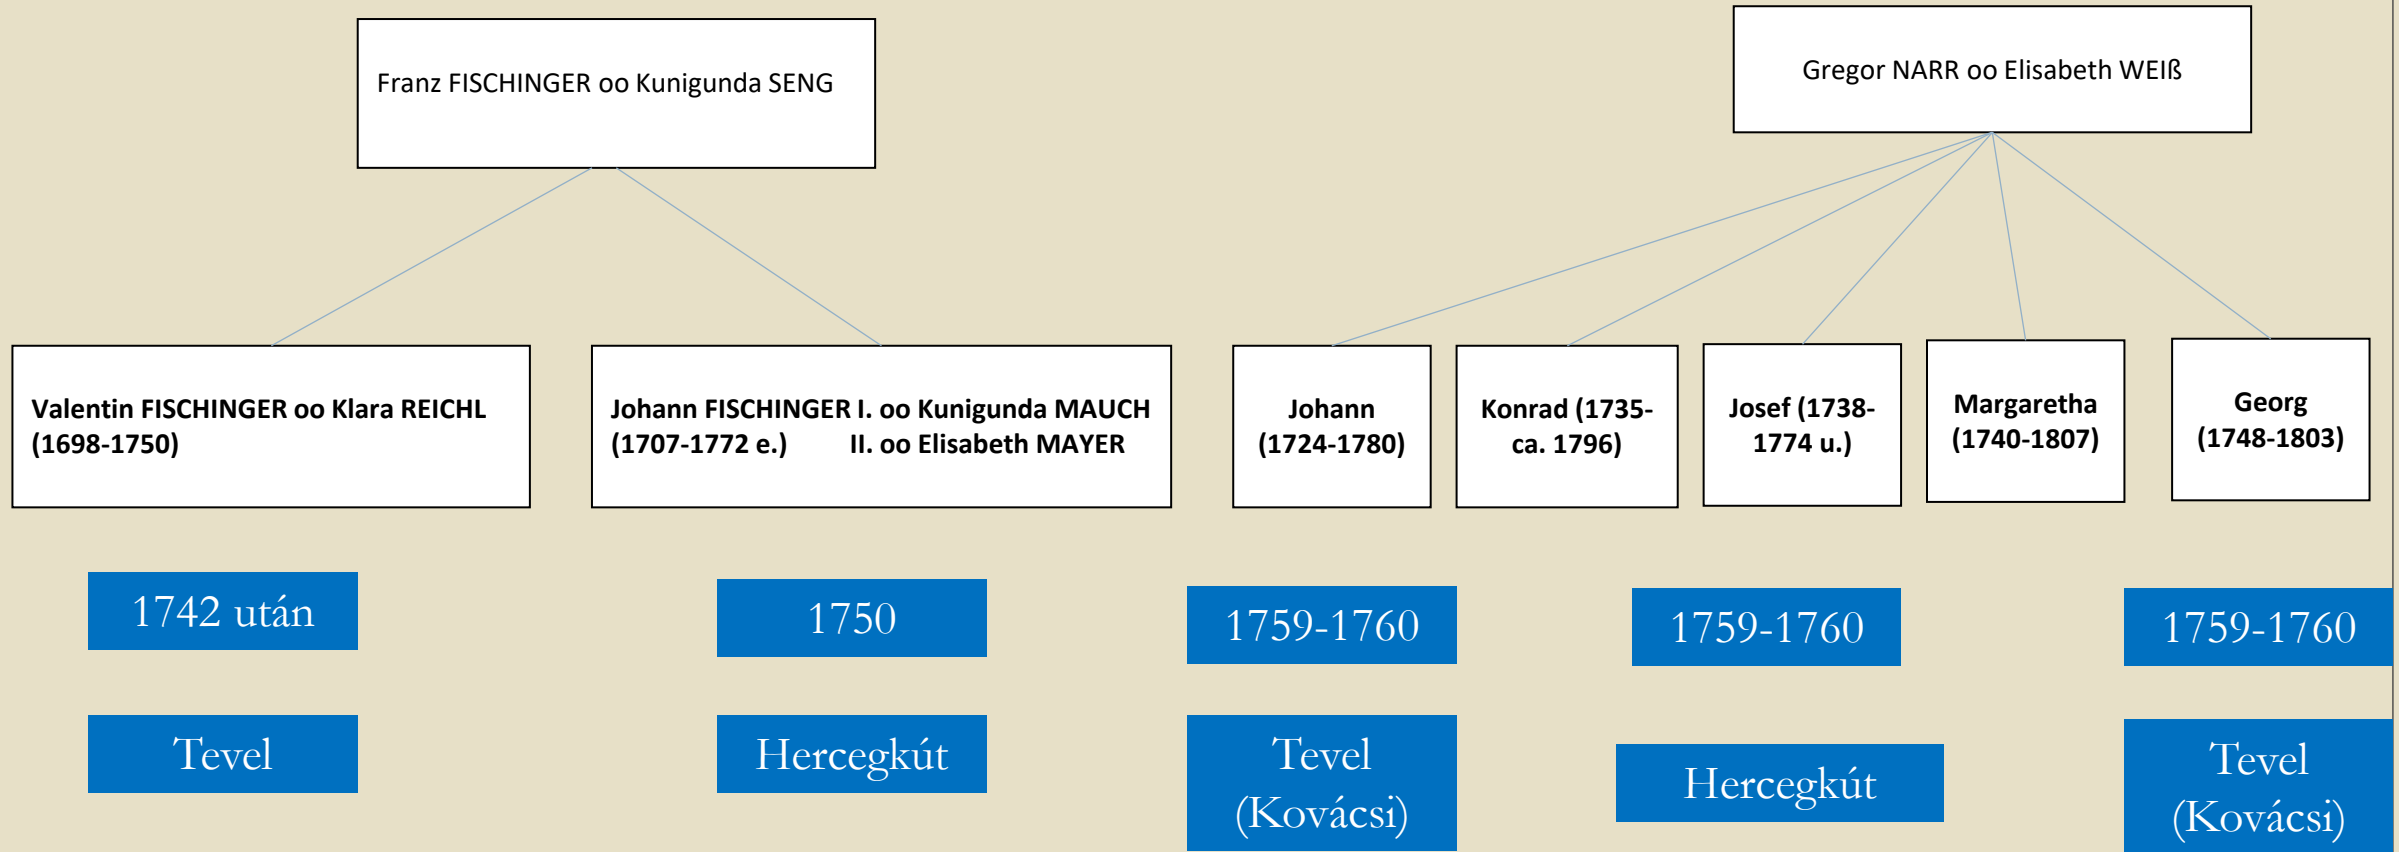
Franz FISCHINGER oo Kunigunda SENG

Gregor NARR oo Elisabeth WEIß

Valentin FISCHINGER oo Klara REICHL (1698-1750)

Johann FISCHINGER I. oo Kunigunda MAUCH (1707-1772 e.) II. oo Elisabeth MAYER

Johann (1724-1780)

Konrad (1735-ca. 1796)

Josef (1738-1774 u.)

Margaretha (1740-1807)

Georg (1748-1803)

1742 után

1750

1759-1760

1759-1760

1759-1760

Tevel

Hercegkút

Tevel (Kovácsi)

Hercegkút

Tevel (Kovácsi)